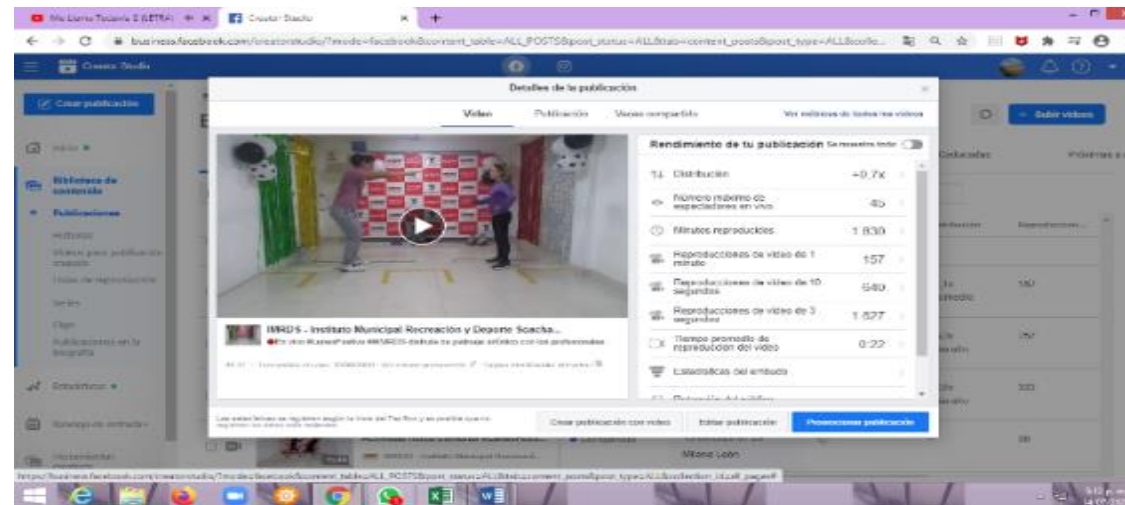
Mi Llama Tutoría 2 (LETRA) × Creator Studio ×

business.facebook.com/creatorstudio/?mode=facebook&content_table=ALL_POSTS&post_status=ALL&tab=content_posts&post_type=ALL&collo...

Creator Studio

Crear publicación

Inicio

Biblioteca de contenido

Publicaciones

Estadísticas

Subir videos

Detalles de la publicación

Video Publicación Vistas compartido Ver métricas de todos los videos

Rendimiento de tu publicación

Distribución +0.7x

Número máximo de espectadores en vivo 45

Minutos reproducidos 1.830

Reproducciones de video de 1 minuto 157

Reproducciones de video de 10 segundos 540

Reproducciones de video de 3 segundos 1.527

Tiempo promedio de reproducción del video 0:22

Estadísticas del embudo

IMRDS - Instituto Municipal Recreación y Deporte Soacha...

Crear publicación con video Editar publicación Promocionar publicación

Milena León

https://business.facebook.com/creatorstudio/?mode=facebook&content_table=ALL_POSTS&post_status=ALL&tab=content_posts&post_type=ALL&collection_id=all_pages#